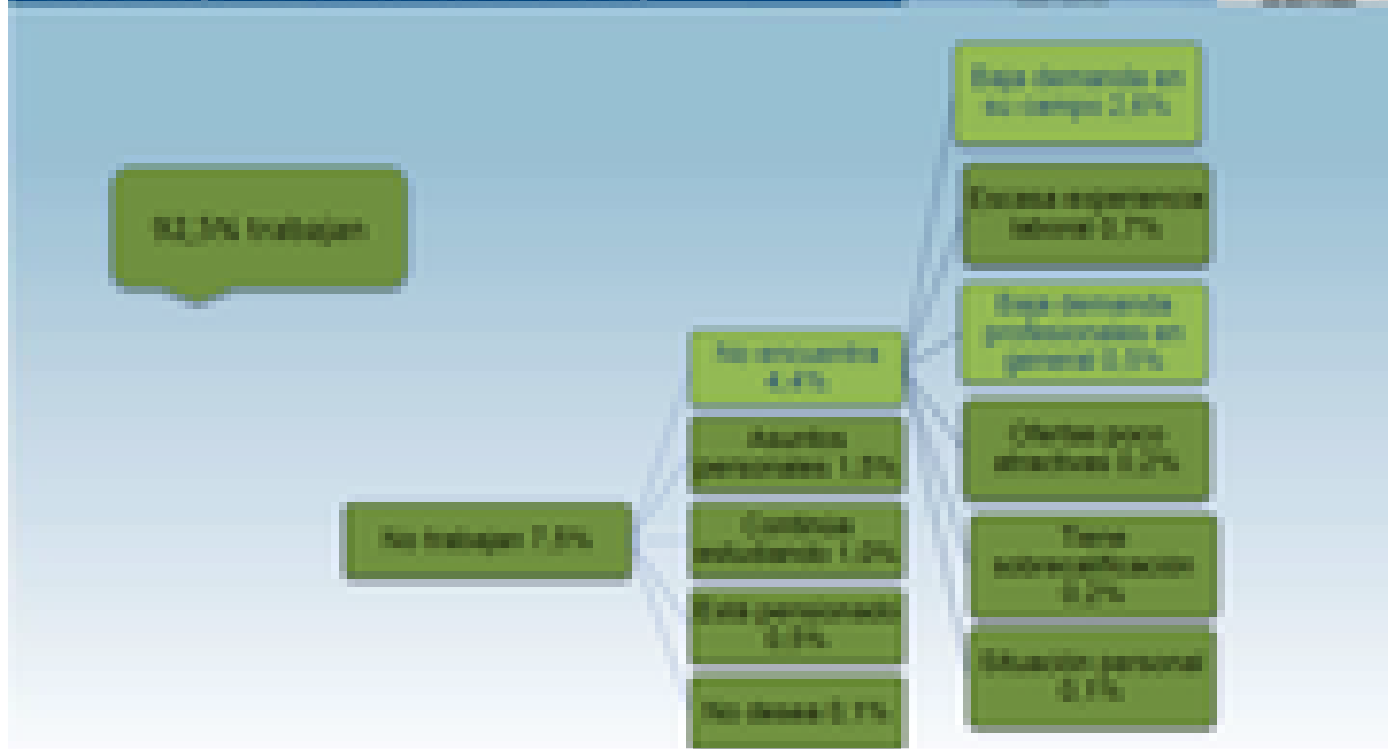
92,5% trabajan

No trabajan 7,5%

No encuentra 4,4%

Asuntos personales 1,5%

Continúa estudiando 1,0%

Está pensionado 0,5%

No desea 0,1%

Baja demanda en su campo 2,6%

Escasa experiencia laboral 0,7%

Baja demanda profesionales en general 0,5%

Ofertas poco atractivas 0,2%

Tiene sobrecalificación 0,2%

Situación personal 0,1%